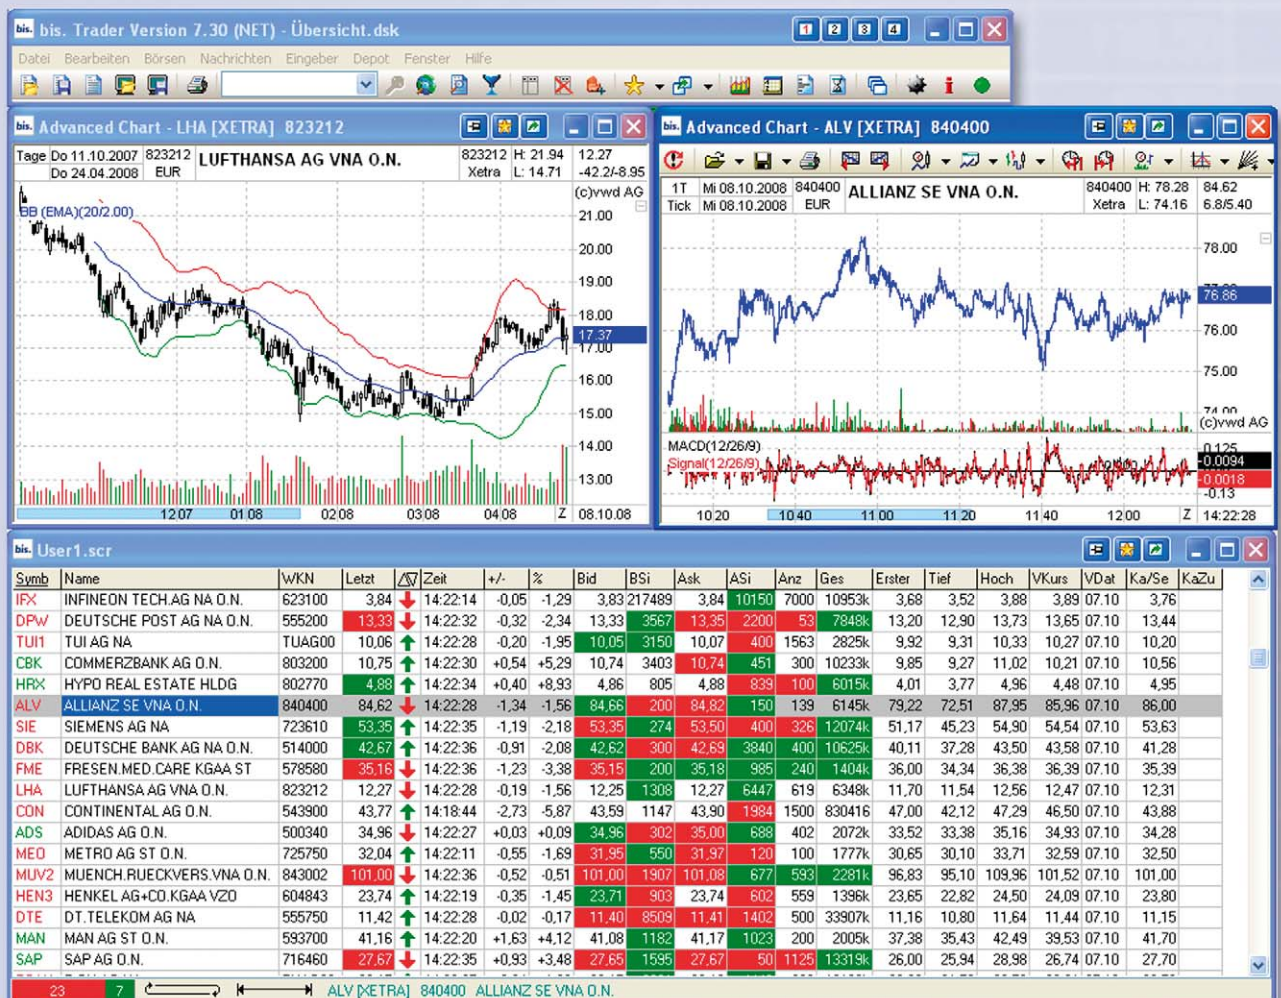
bis. Trader Version 7.30 (NET) - Übersicht.dsk

1 2 3 4

Datei Bearbeiten Börsen Nachrichten Eingeber Depot Fenster Hilfe

Advanced Chart - LHA [XETRA] 823212

| Tage | Do 11.10.2007 Do 24.04.2008 | 823212 EUR | LUFTHANSA AG VNA O.N. | 823212 Xetra | H: 21.94 L: 14.71 | 12.27 -42.2/-8.95 |
|---|---|---|---|---|---|---|

BB (EMA)(20/2.00)

(c)vwd AG
21.00
20.00
19.00
18.00
17.37
17.00
16.00
15.00
14.00
13.00

12.07 01.08 02.08 03.08 04.08 Z 08.10.08

Advanced Chart - ALV [XETRA] 840400

| 1T Tick | Mi 08.10.2008 Mi 08.10.2008 | 840400 EUR | ALLIANZ SE VNA O.N. | 840400 Xetra | H: 78.28 L: 74.16 | 84.62 6.8/5.40 |
|---|---|---|---|---|---|---|

78.00
76.86
76.00
75.00
74.00
(c)vwd AG

MACD(12/26/9)
Signal(12/26/9)
0.125
-0.0094
-0.0018
-0.13

10:20 10:40 11:00 11:20 11:40 12:00 Z 14:22:28

User1.scr

| Symb | Name | WKN | Letzt | ∆T | Zeit | +/- | % | Bid | BSi | Ask | ASi | Anz | Ges | Erster | Tief | Hoch | VKurs | VDat | Ka/Se | KaZu |
|---|---|---|---|---|---|---|---|---|---|---|---|---|---|---|---|---|---|---|---|---|
| IFX | INFINEON TECH.AG NA O.N. | 623100 | 3,84 | ↓ | 14:22:14 | -0,05 | -1,29 | 3,83 | 217489 | 3,84 | 10150 | 7000 | 10953k | 3,68 | 3,52 | 3,88 | 3,89 | 07.10 | 3,76 | |
| DPW | DEUTSCHE POST AG NA O.N. | 555200 | 13,33 | ↓ | 14:22:32 | -0,32 | -2,34 | 13,33 | 3567 | 13,35 | 2200 | 53 | 7848k | 13,20 | 12,90 | 13,73 | 13,65 | 07.10 | 13,44 | |
| TUI1 | TUI AG NA | TUAG00 | 10,06 | ↑ | 14:22:28 | -0,20 | -1,95 | 10,05 | 3150 | 10,07 | 400 | 1563 | 2825k | 9,92 | 9,31 | 10,33 | 10,27 | 07.10 | 10,20 | |
| CBK | COMMERZBANK AG O.N. | 803200 | 10,75 | ↑ | 14:22:30 | +0,54 | +5,29 | 10,74 | 3403 | 10,74 | 451 | 300 | 10233k | 9,85 | 9,27 | 11,02 | 10,21 | 07.10 | 10,56 | |
| HRX | HYPO REAL ESTATE HLDG | 802770 | 4,88 | ↑ | 14:22:34 | +0,40 | +8,93 | 4,86 | 805 | 4,88 | 839 | 100 | 6015k | 4,01 | 3,77 | 4,96 | 4,48 | 07.10 | 4,95 | |
| ALV | ALLIANZ SE VNA O.N. | 840400 | 84,62 | ↓ | 14:22:28 | -1,34 | -1,56 | 84,66 | 200 | 84,82 | 150 | 139 | 6145k | 79,22 | 72,51 | 87,95 | 85,96 | 07.10 | 86,00 | |
| SIE | SIEMENS AG NA | 723610 | 53,35 | ↑ | 14:22:35 | -1,19 | -2,18 | 53,35 | 274 | 53,50 | 400 | 326 | 12074k | 51,17 | 45,23 | 54,90 | 54,54 | 07.10 | 53,63 | |
| DBK | DEUTSCHE BANK AG NA O.N. | 514000 | 42,67 | ↑ | 14:22:36 | -0,91 | -2,08 | 42,62 | 300 | 42,69 | 3840 | 400 | 10625k | 40,11 | 37,28 | 43,50 | 43,58 | 07.10 | 41,28 | |
| FME | FRESEN.MED.CARE KGAA ST | 578580 | 35,16 | ↓ | 14:22:36 | -1,23 | -3,38 | 35,15 | 200 | 35,18 | 985 | 240 | 1404k | 36,00 | 34,34 | 36,38 | 36,39 | 07.10 | 35,39 | |
| LHA | LUFTHANSA AG VNA O.N. | 823212 | 12,27 | ↓ | 14:22:28 | -0,19 | -1,56 | 12,25 | 1308 | 12,27 | 6447 | 619 | 6348k | 11,70 | 11,54 | 12,56 | 12,47 | 07.10 | 12,31 | |
| CON | CONTINENTAL AG O.N. | 543900 | 43,77 | ↓ | 14:18:44 | -2,73 | -5,87 | 43,59 | 1147 | 43,90 | 1984 | 1500 | 830416 | 47,00 | 42,12 | 47,29 | 46,50 | 07.10 | 43,88 | |
| ADS | ADIDAS AG O.N. | 500340 | 34,96 | ↓ | 14:22:27 | +0,03 | +0,09 | 34,96 | 302 | 35,00 | 688 | 402 | 2072k | 33,52 | 33,38 | 35,16 | 34,93 | 07.10 | 34,28 | |
| MEO | METRO AG ST O.N. | 725750 | 32,04 | ↑ | 14:22:11 | -0,55 | -1,69 | 31,95 | 550 | 31,97 | 120 | 100 | 1777k | 30,65 | 30,10 | 33,71 | 32,59 | 07.10 | 32,50 | |
| MUV2 | MUENCH.RUECKVERS.VNA O.N. | 843002 | 101,00 | ↓ | 14:22:36 | -0,52 | -0,51 | 101,00 | 1907 | 101,08 | 677 | 593 | 2281k | 96,83 | 95,10 | 109,96 | 101,52 | 07.10 | 101,00 | |
| HEN3 | HENKEL AG+CO.KGAA VZO | 604843 | 23,74 | ↑ | 14:22:19 | -0,35 | -1,45 | 23,71 | 903 | 23,74 | 602 | 559 | 1396k | 23,65 | 22,82 | 24,50 | 24,09 | 07.10 | 23,80 | |
| DTE | DT.TELEKOM AG NA | 555750 | 11,42 | ↑ | 14:22:28 | -0,02 | -0,17 | 11,40 | 8509 | 11,41 | 1402 | 500 | 33907k | 11,16 | 10,80 | 11,64 | 11,44 | 07.10 | 11,15 | |
| MAN | MAN AG ST O.N. | 593700 | 41,16 | ↑ | 14:22:20 | +1,63 | +4,12 | 41,08 | 1182 | 41,17 | 1023 | 200 | 2005k | 37,38 | 35,43 | 42,49 | 39,53 | 07.10 | 41,70 | |
| SAP | SAP AG O.N. | 716460 | 27,67 | ↓ | 14:22:35 | +0,93 | +3,48 | 27,65 | 1595 | 27,67 | 50 | 1125 | 13319k | 26,00 | 25,94 | 28,98 | 26,74 | 07.10 | 27,70 | |

23 7 ALV [XETRA] 840400 ALLIANZ SE VNA O.N.